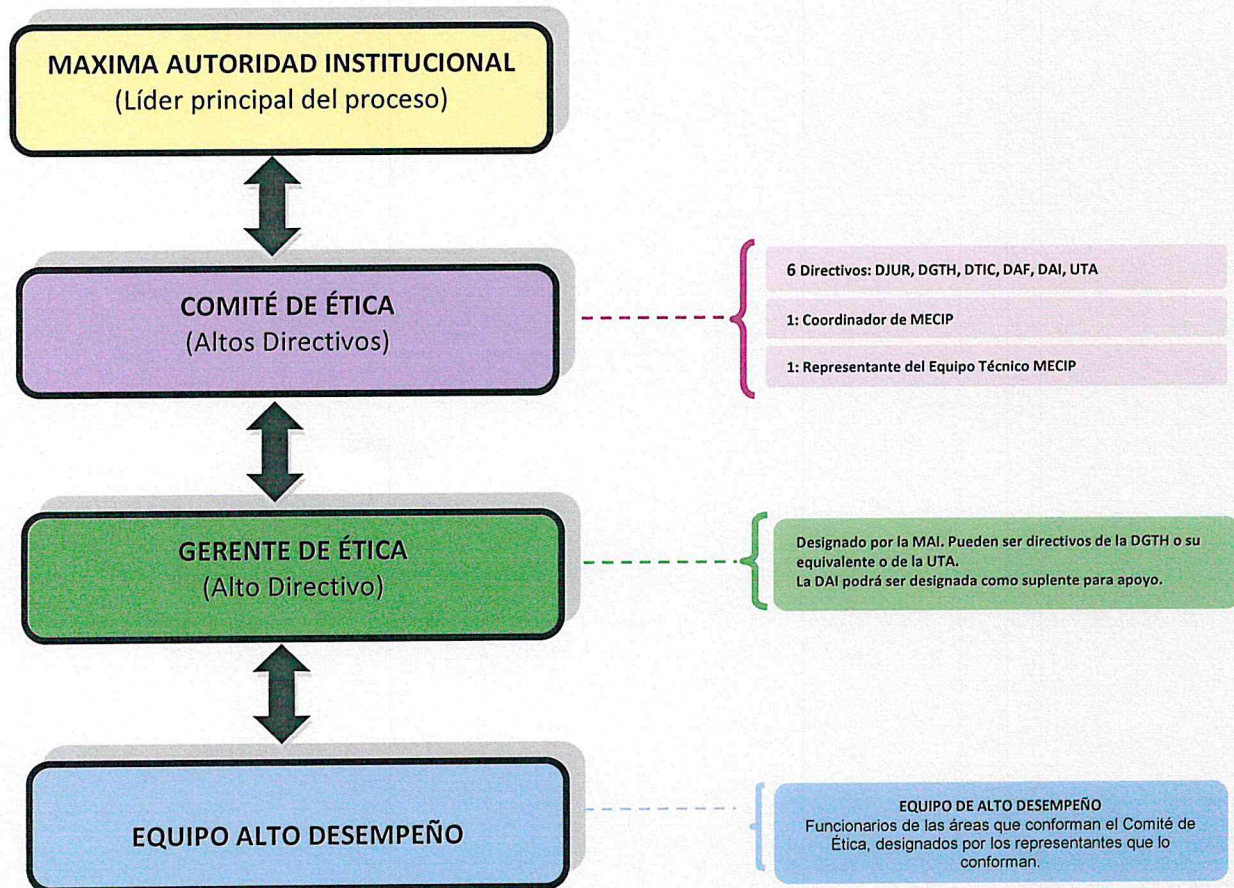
MAXIMA AUTORIDAD INSTITUCIONAL
(Líder principal del proceso)

COMITÉ DE ÉTICA
(Altos Directivos)

6 Directivos: DJUR, DGTH, DTIC, DAF, DAI, UTA

1: Coordinador de MECIP

1: Representante del Equipo Técnico MECIP

GERENTE DE ÉTICA
(Alto Directivo)

Designado por la MAI. Pueden ser directivos de la DGTH o su equivalente o de la UTA.
La DAI podrá ser designada como suplente para apoyo.

EQUIPO ALTO DESEMPEÑO

EQUIPO DE ALTO DESEMPEÑO
Funcionarios de las áreas que conforman el Comité de Ética, designados por los representantes que lo conforman.